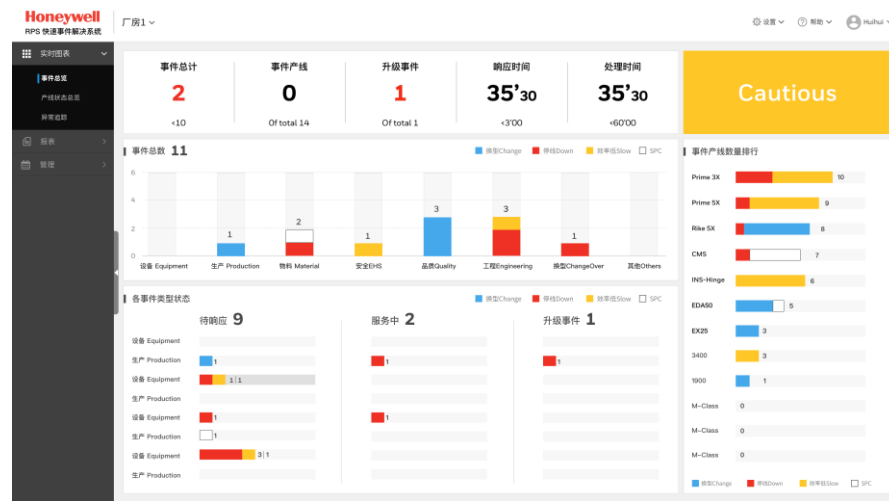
Honeywell
RPS 快速事件解决系统

厂房1

设置 帮助 Huihui

实时图表
事件总览
产线状态总览
异常追踪
报表
管理

| 事件总计 | 事件产线 | 升级事件 | 响应时间 | 处理时间 |
|---|---|---|---|---|
| 2 | 0 | 1 | 35'30 | 35'30 |
| <10 | Of total 14 | Of total 1 | <3'00 | <60'00 |

Cautious

事件总数 11
换型Change 停线Down 效率低Slow SPC

6
4
2
0

1 2 1 3 3 1

设备 Equipment 生产 Production 物料 Material 安全EHS 品质Quality 工程Engineering 换型ChangeOver 其他Others

各事件类型状态
换型Change 停线Down 效率低Slow SPC

待响应 9
服务中 2
升级事件 1

设备 Equipment
生产 Production 1 1 1
设备 Equipment 1 | 1
生产 Production
设备 Equipment 1 1
生产 Production 1
设备 Equipment 3 | 1
生产 Production

事件产线数量排行

Prime 3X 10
Prime 5X 9
Rike 5X 8
CMS 7
INS-Hinge 6
EDA50 5
EX25 3
3400 3
1900 1
M-Class 0
M-Class 0
M-Class 0

换型Change 停线Down 效率低Slow SPC